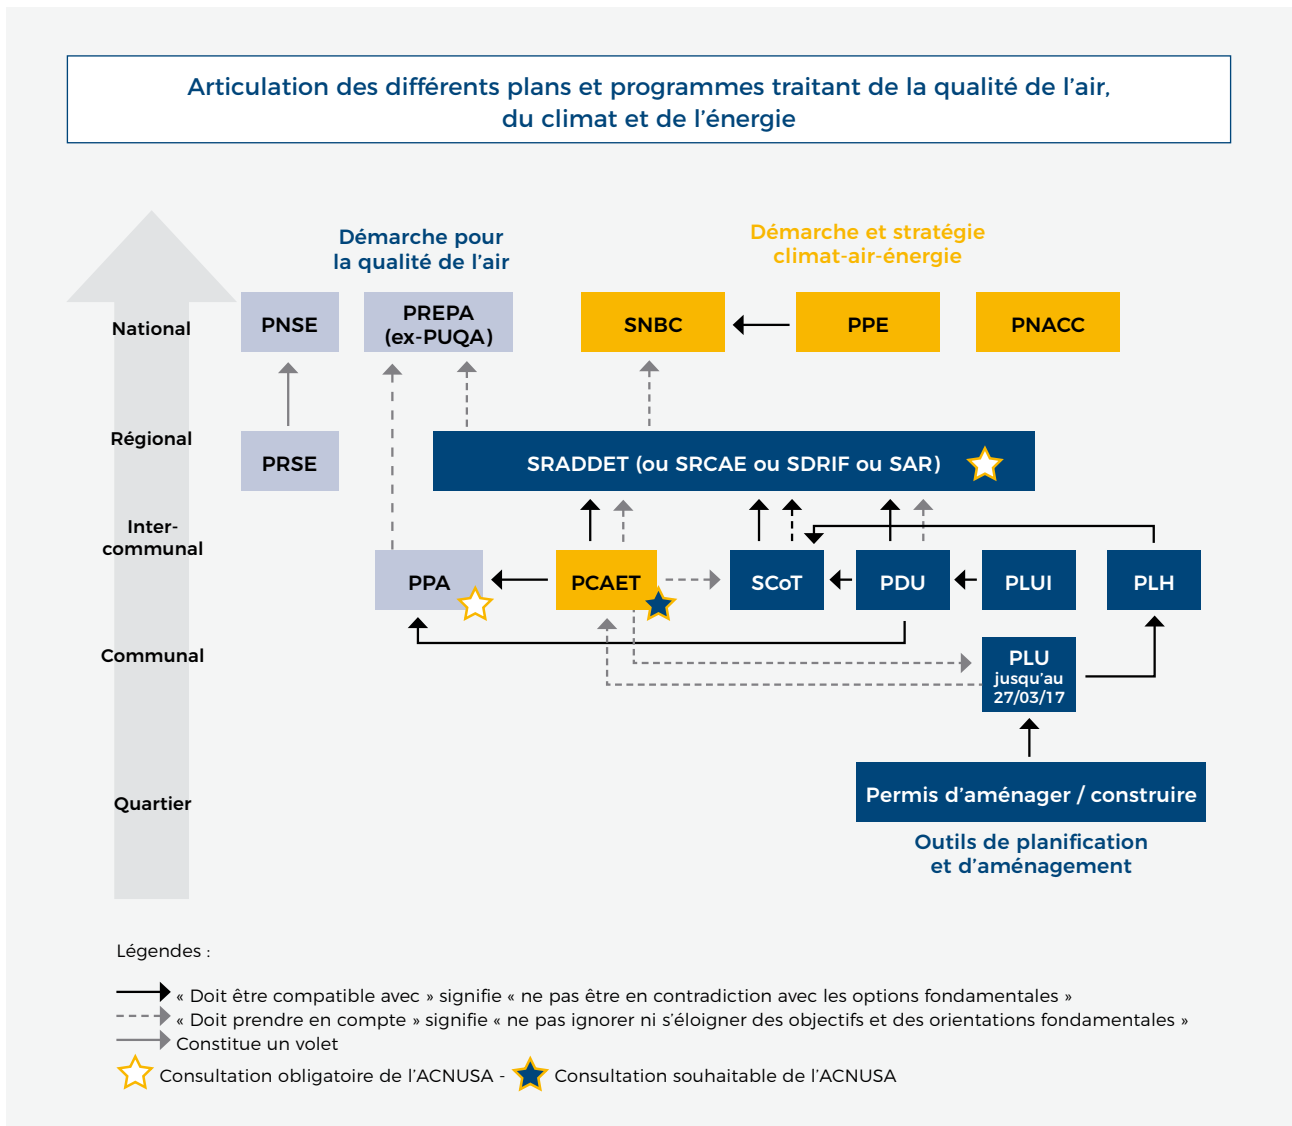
Articulation des différents plans et programmes traitant de la qualité de l'air, du climat et de l'énergie

Démarche pour la qualité de l'air

Démarche et stratégie climat-air-énergie

National

Régional

Inter-communal

Communal

Quartier

PNSE

PREPA (ex-PUQA)

SNBC

PPE

PNACC

PRSE

SRADDET (ou SRCAE ou SDRIF ou SAR)

PPA

PCAET

SCoT

PDU

PLUI

PLH

PLU jusqu'au 27/03/17

Permis d'aménager / construire

Outils de planification et d'aménagement

Légendes :

« Doit être compatible avec » signifie « ne pas être en contradiction avec les options fondamentales »
« Doit prendre en compte » signifie « ne pas ignorer ni s'éloigner des objectifs et des orientations fondamentales »
Constitue un volet
Consultation obligatoire de l'ACNUSA - Consultation souhaitable de l'ACNUSA